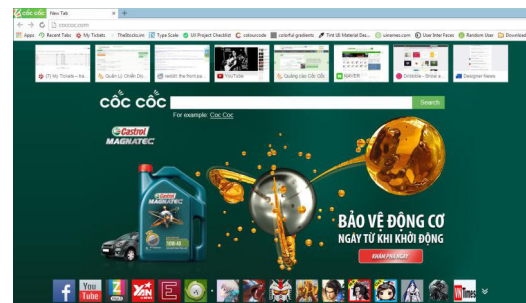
cốc cốc New Tab × +

coccoc.com

Apps Recent Tabs My Tickets TheBoocks.im Type Scale UI Project Checklist colourcode colorful gradients Tint UI Material Des... uinames.com User Inter Faces Random User Download

(7) My Tickets - Ikon... Quản Lý Chiến Dịc... reddit: the front pa... YouTube Quảng cáo Cốc Cốc NAVER Dribbble - Show a... Designer News

cốc cốc

Search

For example: Coc Coc

Castrol MAGNATEC

Castrol MAGNATEC 5W-40

BẢO VỆ ĐỘNG CƠ
NGAY TỪ KHI KHỞI ĐỘNG

KHÁM PHÁ NGAY